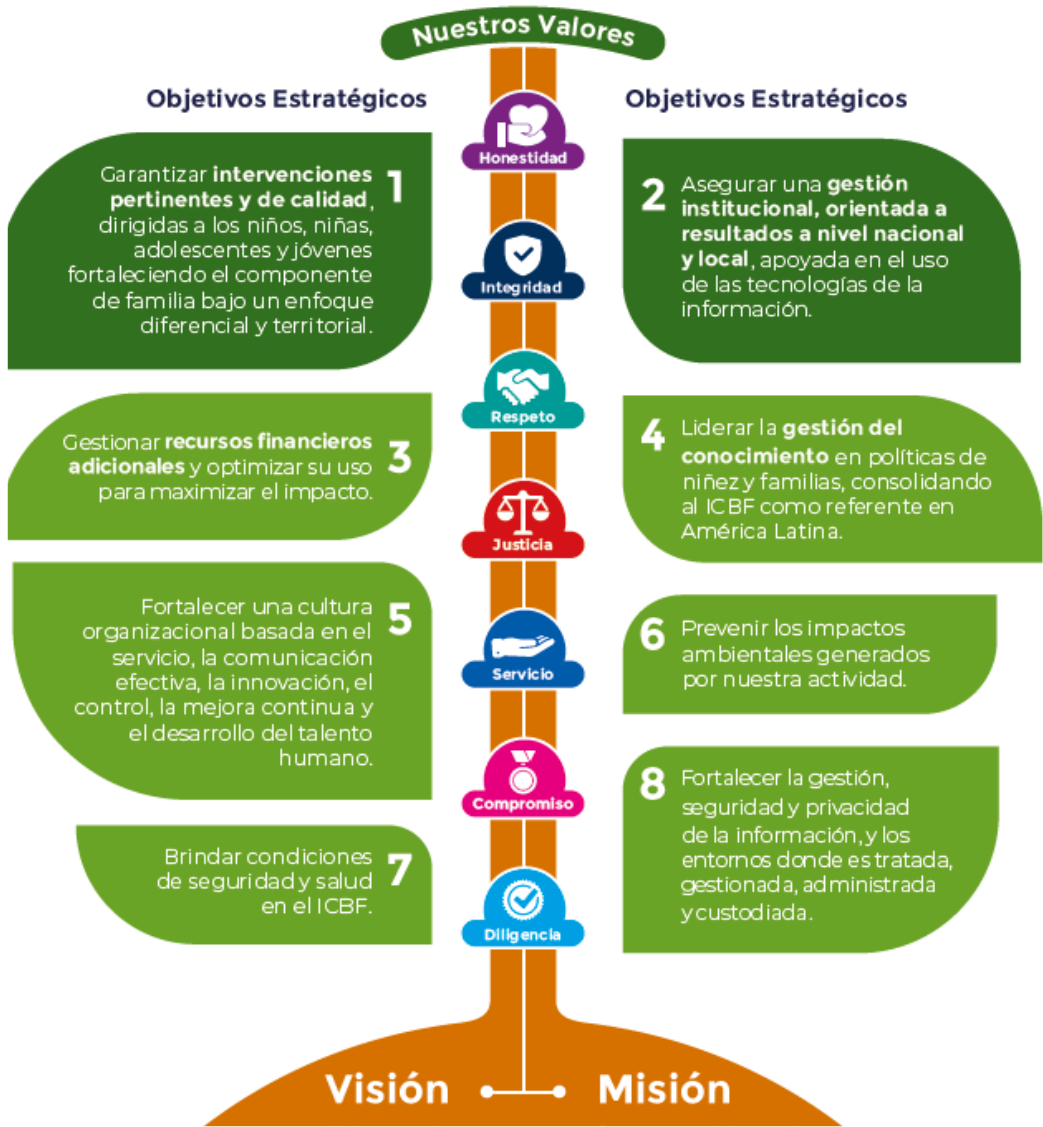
Nuestros Valores

Objetivos Estratégicos

Objetivos Estratégicos

1 Garantizar intervenciones pertinentes y de calidad, dirigidas a los niños, niñas, adolescentes y jóvenes fortaleciendo el componente de familia bajo un enfoque diferencial y territorial.

Honestidad

2 Asegurar una gestión institucional, orientada a resultados a nivel nacional y local, apoyada en el uso de las tecnologías de la información.

Integridad

Respeto

3 Gestionar recursos financieros adicionales y optimizar su uso para maximizar el impacto.

4 Liderar la gestión del conocimiento en políticas de niñez y familias, consolidando al ICBF como referente en América Latina.

Justicia

5 Fortalecer una cultura organizacional basada en el servicio, la comunicación efectiva, la innovación, el control, la mejora continua y el desarrollo del talento humano.

Servicio

6 Prevenir los impactos ambientales generados por nuestra actividad.

Compromiso

8 Fortalecer la gestión, seguridad y privacidad de la información, y los entornos donde es tratada, gestionada, administrada y custodiada.

7 Brindar condiciones de seguridad y salud en el ICBF.

Diligencia

Visión Misión